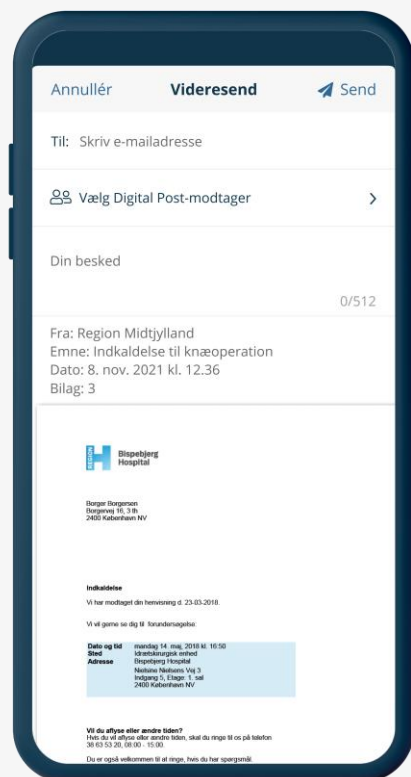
Annullér Videresend Send

Til: Skriv e-mailadresse

Vælg Digital Post-modtager

Din besked

0/512

Fra: Region Midtjylland
Emne: Indkaldelse til knæoperation
Dato: 8. nov. 2021 kl. 12.36
Bilag: 3

REGION Bispebjerg Hospital

Borger Borgersen
Borgervej 16, 3 th
2400 København NV

Indkaldelse

Vi har modtaget din henvisning d. 23-03-2018.

Vi vil gerne se dig til forundersøgelse:

| | |
|---|---|
| Dato og tid | mandag 14. maj, 2018 kl. 16:50 |
| Sted | Idrætskirurgisk enhed |
| Adresse | Bispebjerg Hospital<br>Nielsine Nielsens Vej 3<br>Indgang 5, Etage: 1. sal<br>2400 København NV |

Vil du aflyse eller ændre tiden?
Hvis du vil aflyse eller ændre tiden, skal du ringe til os på telefon 38 63 53 20, 08:00 - 15:00.

Du er også velkommen til at ringe, hvis du har spørgsmål.